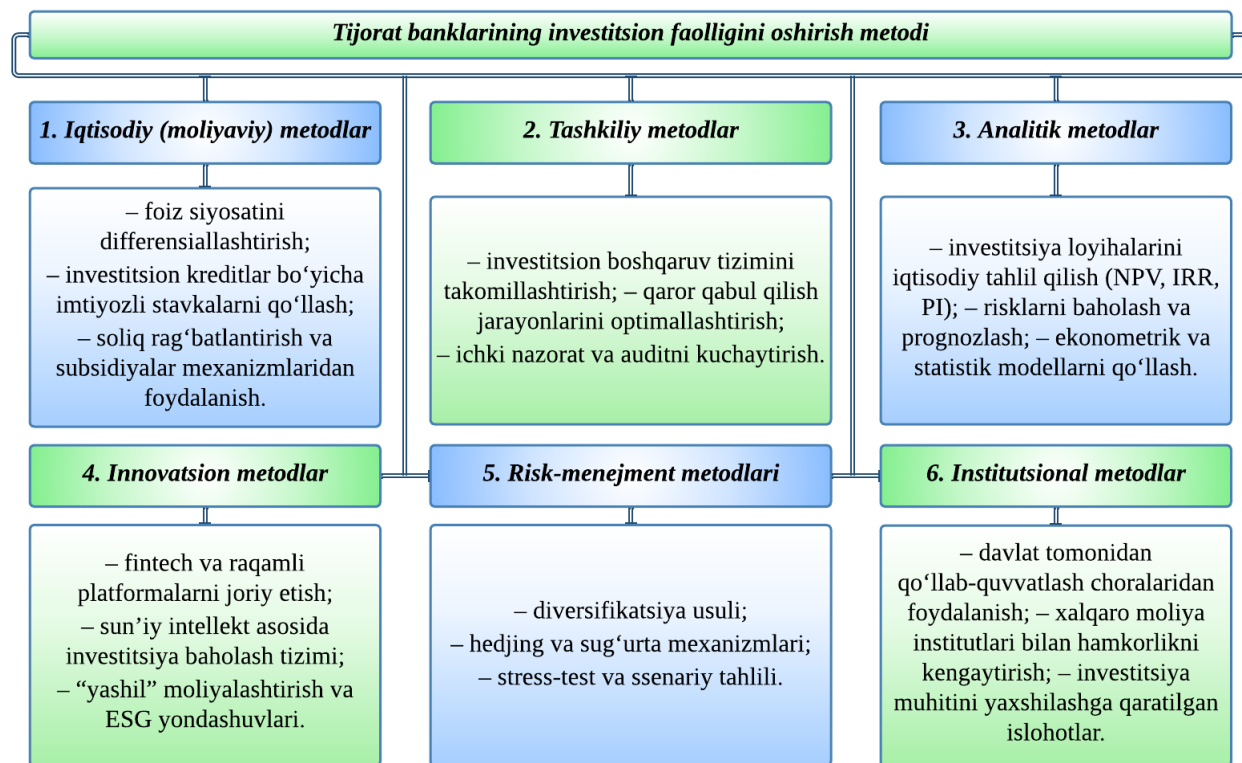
Tijorat banklarining investitsion faolligini oshirish metodi

1. Iqtisodiy (moliyaviy) metodlar

– foiz siyosatini differensiallashtirish; – investitsion kreditlar bo‘yicha imtiyozli stavkalarni qo‘llash; – soliq rag‘batlantirish va subsidiyalar mexanizmlaridan foydalanish.

2. Tashkiliy metodlar

– investitsion boshqaruv tizimini takomillashtirish; – qaror qabul qilish jarayonlarini optimallashtirish; – ichki nazorat va auditni kuchaytirish.

3. Analitik metodlar

– investitsiya loyihalarini iqtisodiy tahlil qilish (NPV, IRR, PI); – risklarni baholash va prognozlash; – ekonometrik va statistik modellarni qo‘llash.

4. Innovatsion metodlar

– fintech va raqamli platformalarni joriy etish; – sun’iy intellekt asosida investitsiya baholash tizimi; – “yashil” moliyalashtirish va ESG yondashuvlari.

5. Risk-menejment metodlari

– diversifikatsiya usuli; – hedjing va sug‘urta mexanizmlari; – stress-test va ssenariy tahlili.

6. Institutsional metodlar

– davlat tomonidan qo‘llab-quvvatlash choralaridan foydalanish; – xalqaro moliya institutlari bilan hamkorlikni kengaytirish; – investitsiya muhitini yaxshilashga qaratilgan islohotlar.